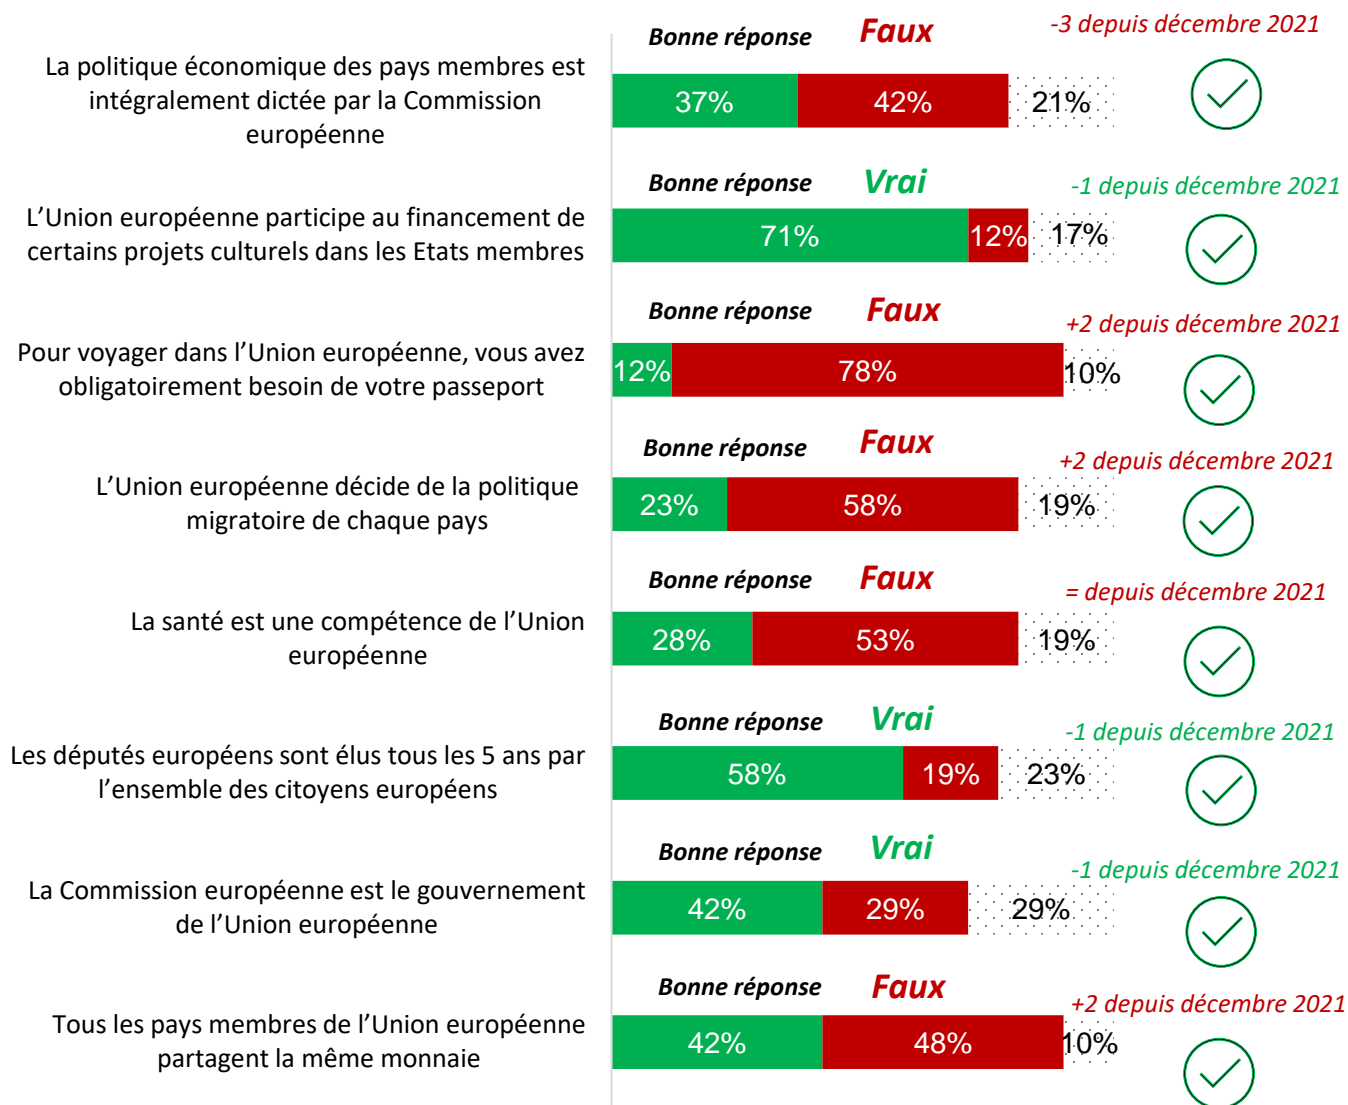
La politique économique des pays membres est intégralement dictée par la Commission européenne

Bonne réponse Faux -3 depuis décembre 2021

37% 42% 21%

L'Union européenne participe au financement de certains projets culturels dans les Etats membres

Bonne réponse Vrai -1 depuis décembre 2021

71% 12% 17%

Pour voyager dans l'Union européenne, vous avez obligatoirement besoin de votre passeport

Bonne réponse Faux +2 depuis décembre 2021

12% 78% 10%

L'Union européenne décide de la politique migratoire de chaque pays

Bonne réponse Faux +2 depuis décembre 2021

23% 58% 19%

La santé est une compétence de l'Union européenne

Bonne réponse Faux = depuis décembre 2021

28% 53% 19%

Les députés européens sont élus tous les 5 ans par l'ensemble des citoyens européens

Bonne réponse Vrai -1 depuis décembre 2021

58% 19% 23%

La Commission européenne est le gouvernement de l'Union européenne

Bonne réponse Vrai -1 depuis décembre 2021

42% 29% 29%

Tous les pays membres de l'Union européenne partagent la même monnaie

Bonne réponse Faux +2 depuis décembre 2021

42% 48% 10%